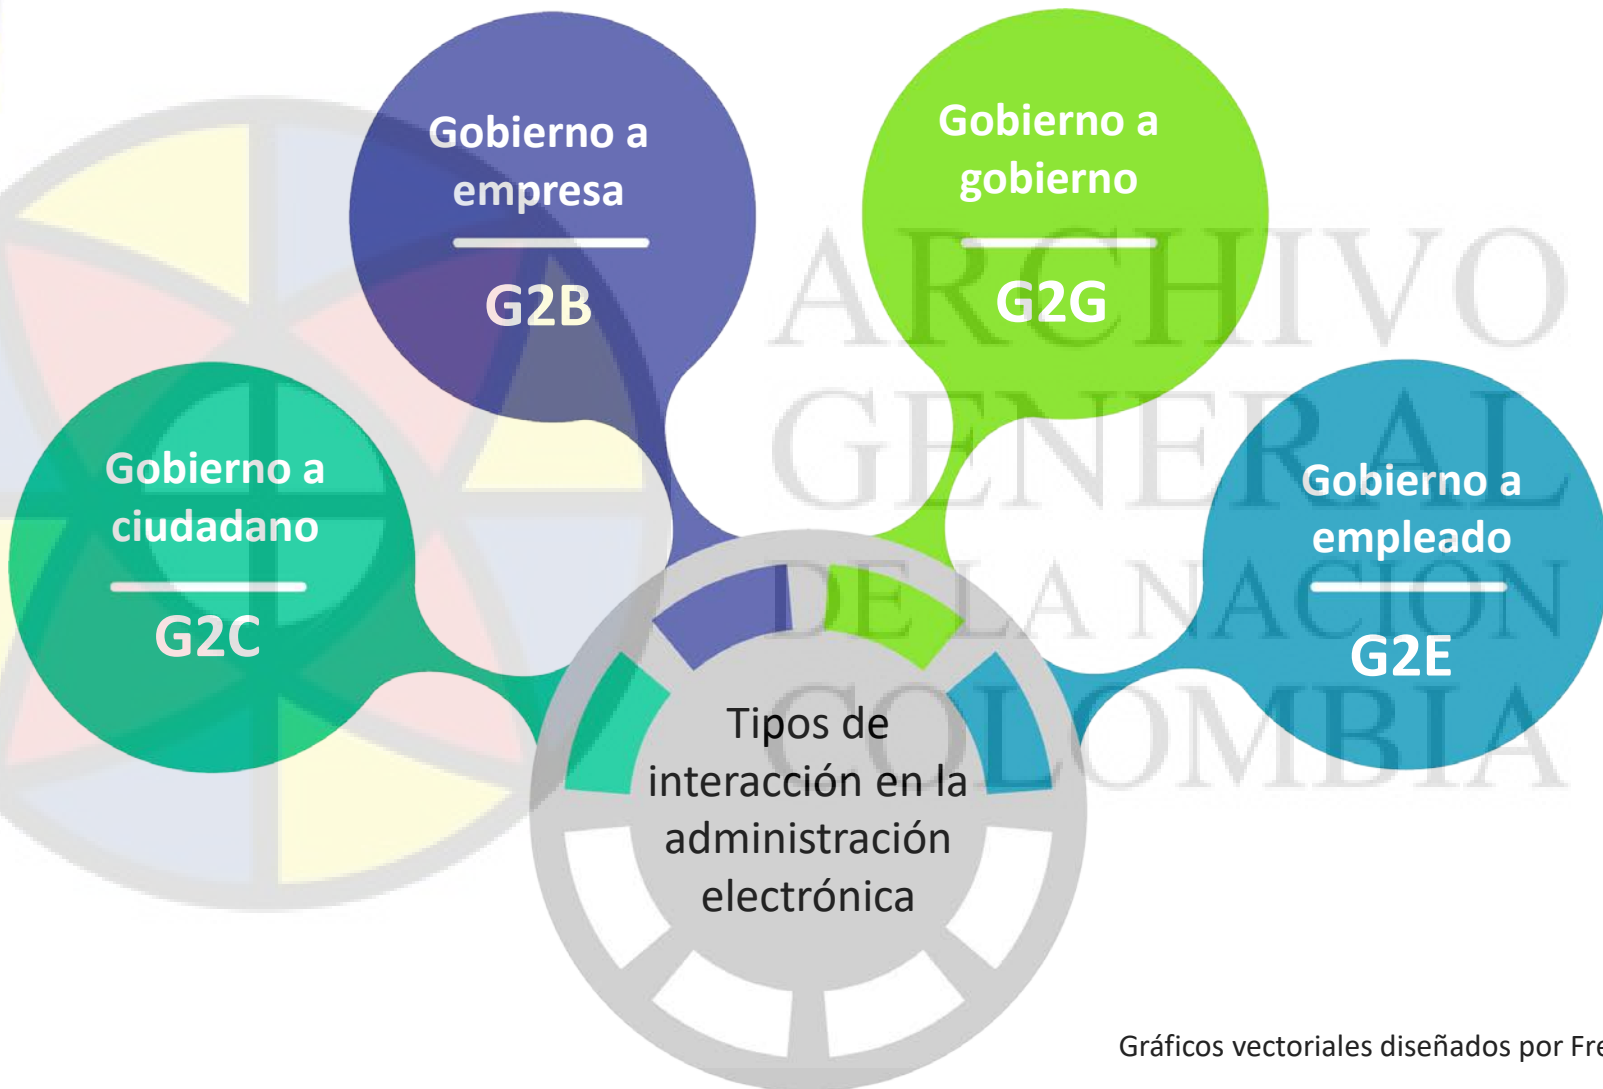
Gobierno a empresa
G2B

Gobierno a gobierno
G2G

Gobierno a ciudadano
G2C

Gobierno a empleado
G2E

Tipos de interacción en la administración electrónica

ARCHIVO GENERAL DE LA NACION COLOMBIA

Gráficos vectoriales diseñados por Fre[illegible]